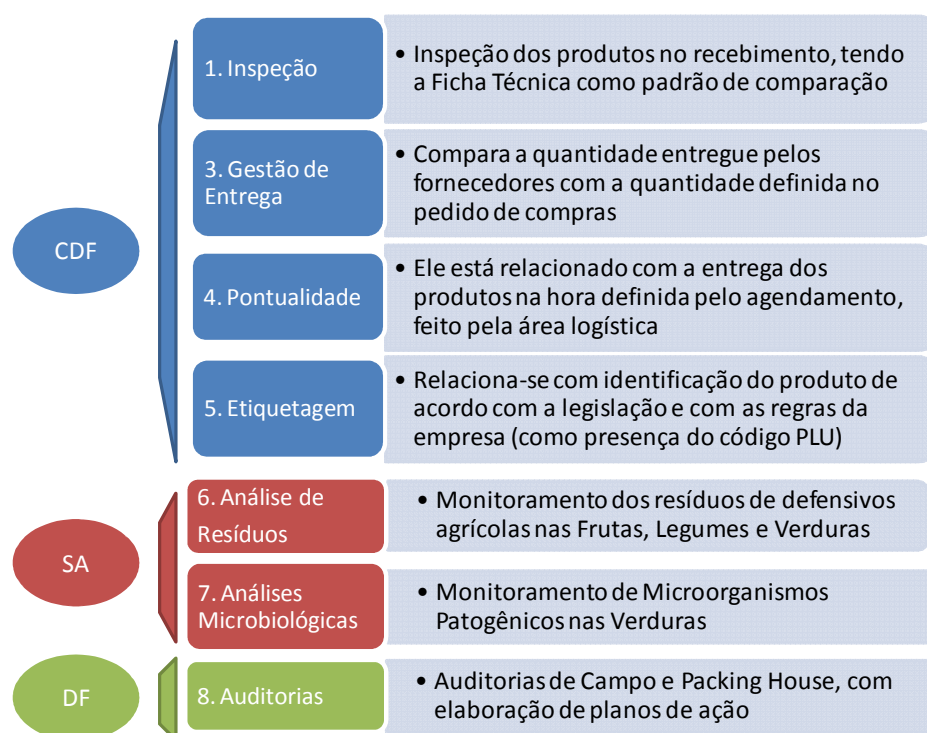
CDF

1. Inspeção

• Inspeção dos produtos no recebimento, tendo a Ficha Técnica como padrão de comparação

3. Gestão de Entrega

• Compara a quantidade entregue pelos fornecedores com a quantidade definida no pedido de compras

4. Pontualidade

• Ele está relacionado com a entrega dos produtos na hora definida pelo agendamento, feito pela área logística

5. Etiquetagem

• Relaciona-se com identificação do produto de acordo com a legislação e com as regras da empresa (como presença do código PLU)

SA

6. Análise de Resíduos

• Monitoramento dos resíduos de defensivos agrícolas nas Frutas, Legumes e Verduras

7. Análises Microbiológicas

• Monitoramento de Microorganismos Patogênicos nas Verduras

DF

8. Auditorias

• Auditorias de Campo e Packing House, com elaboração de planos de ação